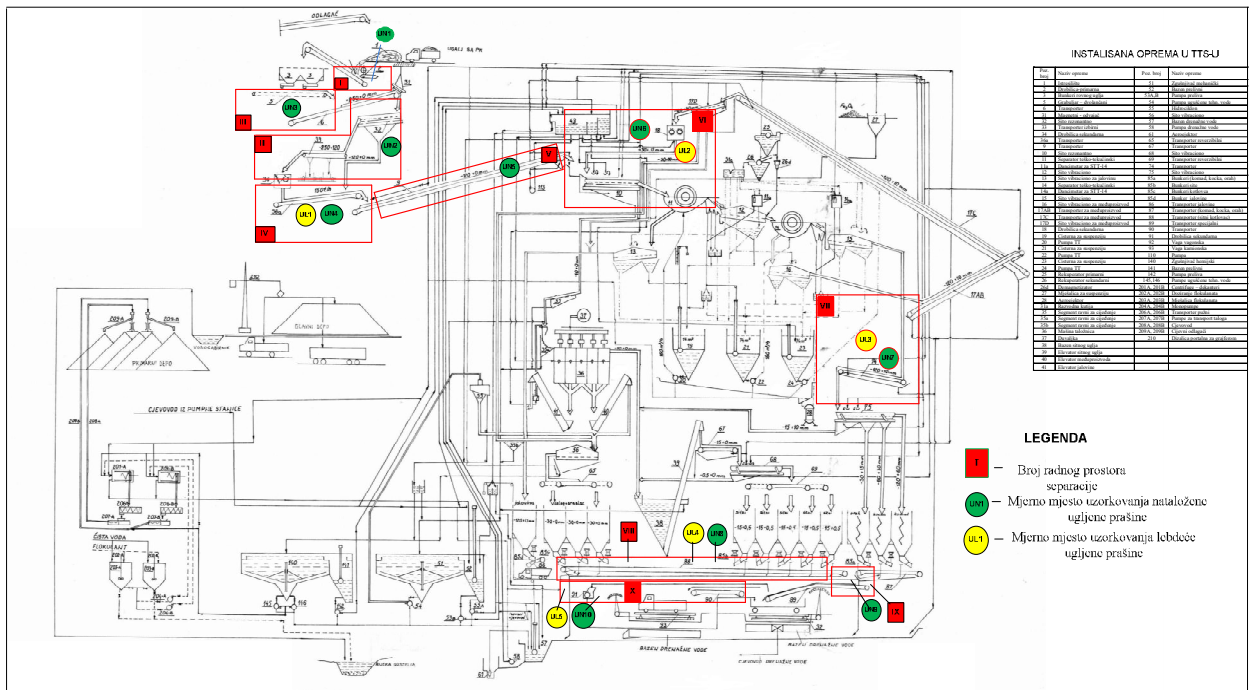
INSTALISANA OPREMA U TTS-U

| Poz. broj | Naziv opreme | Poz. broj | Naziv opreme |
|---|---|---|---|
| 1 | Istovarište | 51 | Zgušnjivač mehanički |
| 2 | Drobilica-primarna | 52 | Bazen pročišć. |
| 3 | Bunkeri rovnog uglja | 53A,B | Pumpa prelivna |
| 4 | Grabuljar - dodavanje | 54 | Pumpa zgušćene tehn. vode |
| 5 | Transporter | 55 | Hidrociklon |
| 31 | Magnetni - odvajač | 56 | Sito vibraciono |
| 32 | Sito rešetanje | 57 | Bazen drenažne vode |
| 33 | Transporter trakasti | 58 | Pumpa drenažne vode |
| 34 | Drobilica sekundarna | 61 | Aeroциklon |
| 36a | Transporter | 65 | Transporter reverzibilni |
| 8 | Transporter | 67 | Transporter |
| 9 | Sito rešetanje | 68 | Sito vibraciono |
| 11 | Separator teško-tekućinski | 69 | Transporter reverzibilni |
| 11a | Deminerator za STT-14 | 74 | Transporter |
| 12 | Sito vibraciono | 75 | Sito vibraciono |
| 13 | Sito vibraciono za jalovinu | 85a | Bunkeri (komad, kocka, orah) |
| 14 | Separator teško-tekućinski | 85b | Bunkeri sitni |
| 14a | Deminerator za STT-14 | 85c | Bunkeri koštice |
| 15 | Sito vibraciono | 85d | Bunker jalovine |
| 16 | Sito vibraciono za međuproizvod | 86 | Transporter jalovine |
| 17 AB | Transporter za međuproizvod | 87 | Transporter (komad, kocka, orah) |
| 17C | Transporter za međuproizvod | 88 | Transporter (sitni koštice) |
| 17D | Sito vibraciono za međuproizvod | 89 | Transporter utovarni |
| 18 | Drobilica sekundarna | 90 | Transporter |
| 19 | Cisterna za suspenziju | 91 | Drobilica sekundarna |
| 20 | Pumpa TT | 92 | Vaga vagonska |
| 21 | Cisterna za suspenziju | 93 | Vaga kamionska |
| 22 | Pumpa TT | 110 | Pumpa |
| 23 | Cisterna za suspenziju | 140 | Zgušnjivač hemijski |
| 24 | Pumpa TT | 141 | Bazen pročišć. |
| 27 | Rekuperator primarni | 142 | Pumpa prelivna |
| 28 | Rekuperator sekundarni | 145,146 | Pumpa zgušćene tehn. vode |
| 29 | Demagnetizator | 201A, 201B | Centrifuga - flokulant |
| 30 | Mješalica za suspenziju | 202A, 202B | Dozirano flokulanata |
| 32 | Aeroциklon | 203A, 203B | Mješalica flokulanata |
| 34 | Razvodna kutija | 204A, 204B | Monopumpa |
| 35 | Segmentni rezni za ujednačenje | 206A, 206B | Transporter puжni |
| 35a | Segmentni rezni za ujednačenje | 207A, 207B | Pumpa za transport taloga |
| 35b | Segmentni rezni za ujednačenje | 208A, 208B | Cjevovod |
| 36 | Mašina taložnica | 209A, 209B | Cijevni taložnici |
| 37 | Zaravlčka | 210 | Dizalica portalna sa grajferom |
| 38 | Bazen sitnog uglja | | |
| 39 | Elevator sitnog uglja | | |
| 40 | Elevator međuproizvoda | | |
| 41 | Elevator jalovine | | |

LEGENDA

I – Broj radnog prostora separacije

UN1 – Mjerno mjesto uzorkovanja nataložene ugljene prašine

UL1 – Mjerno mjesto uzorkovanja lebdeće ugljene prašine

DOLAZAK
UN1
I
III
UN3
II
UN2
IV
UN5
V
UL1
UN4
UN6
VI
UL2
VII
UL3
UN7
VIII
UL4
UN8
X
UL5
UN10
UN9
IX
PRIMARNI DEPO
GLAVNI DEPO
CJEVOVOD IZ PUMPNE STANICE
ČISTA VODA
FLOKULANT
BAZEN DREN. VODE
BAZEN GUSTIOLA
BAZEN DRENAŽNE VODE